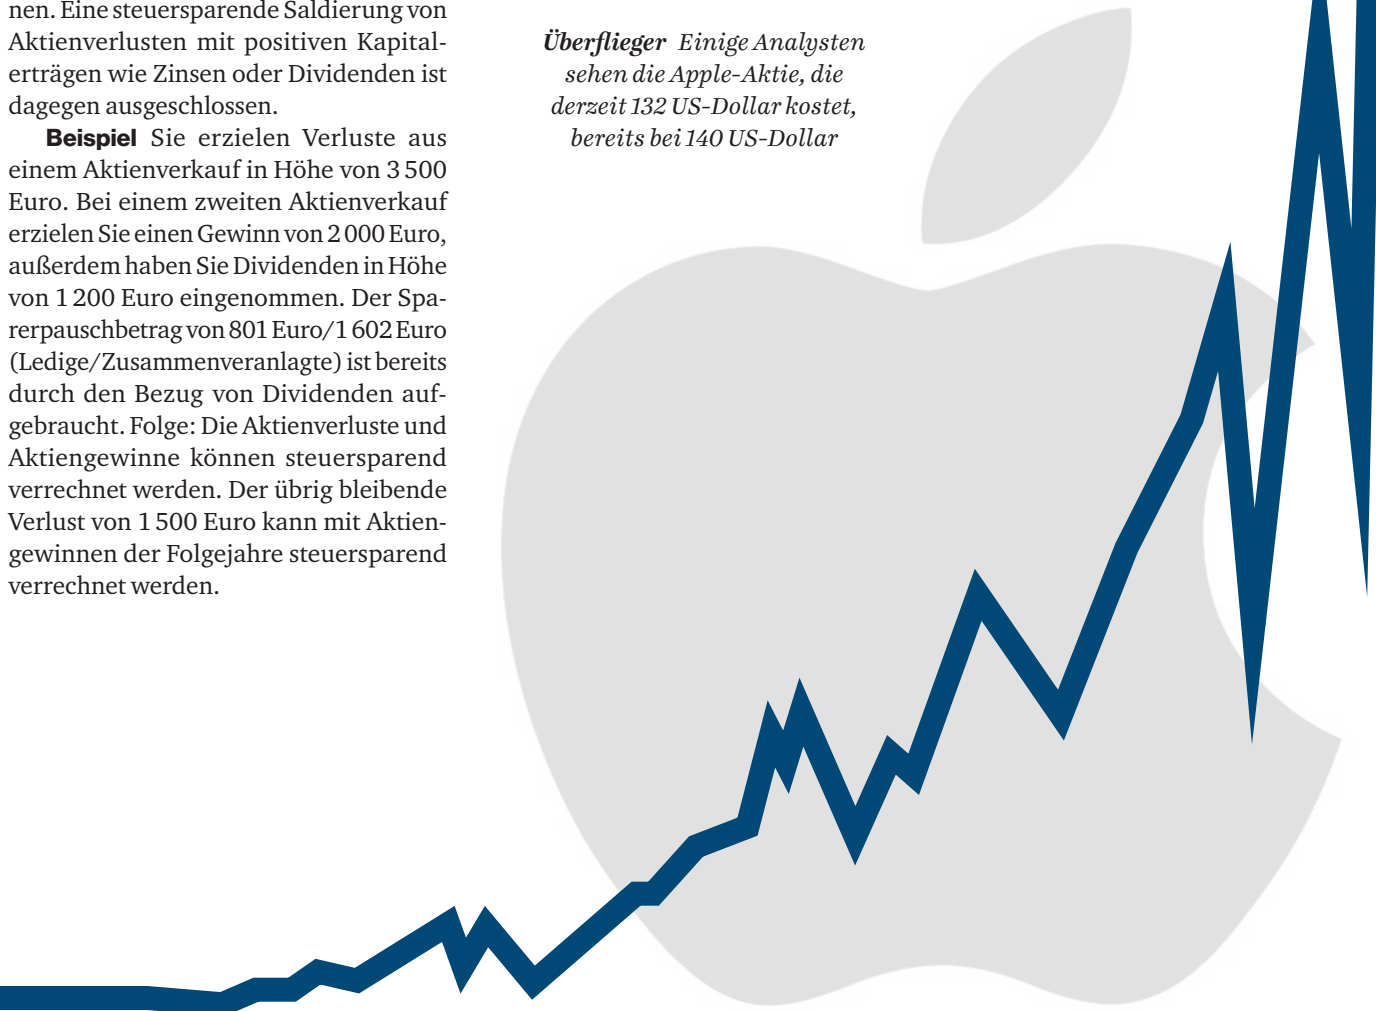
nen. Eine steuersparende Saldierung von Aktienverlusten mit positiven Kapitalerträgen wie Zinsen oder Dividenden ist dagegen ausgeschlossen.

**Beispiel** Sie erzielen Verluste aus einem Aktienverkauf in Höhe von 3 500 Euro. Bei einem zweiten Aktienverkauf erzielen Sie einen Gewinn von 2 000 Euro, außerdem haben Sie Dividenden in Höhe von 1 200 Euro eingenommen. Der Sparerpauschbetrag von 801 Euro/1 602 Euro (Ledige/Zusammenveranlagte) ist bereits durch den Bezug von Dividenden aufgebraucht. Folge: Die Aktienverluste und Aktiengewinne können steuersparend verrechnet werden. Der übrig bleibende Verlust von 1 500 Euro kann mit Aktiengewinnen der Folgejahre steuersparend verrechnet werden.

**Überflieger** Einige Analysten sehen die Apple-Aktie, die derzeit 132 US-Dollar kostet, bereits bei 140 US-Dollar